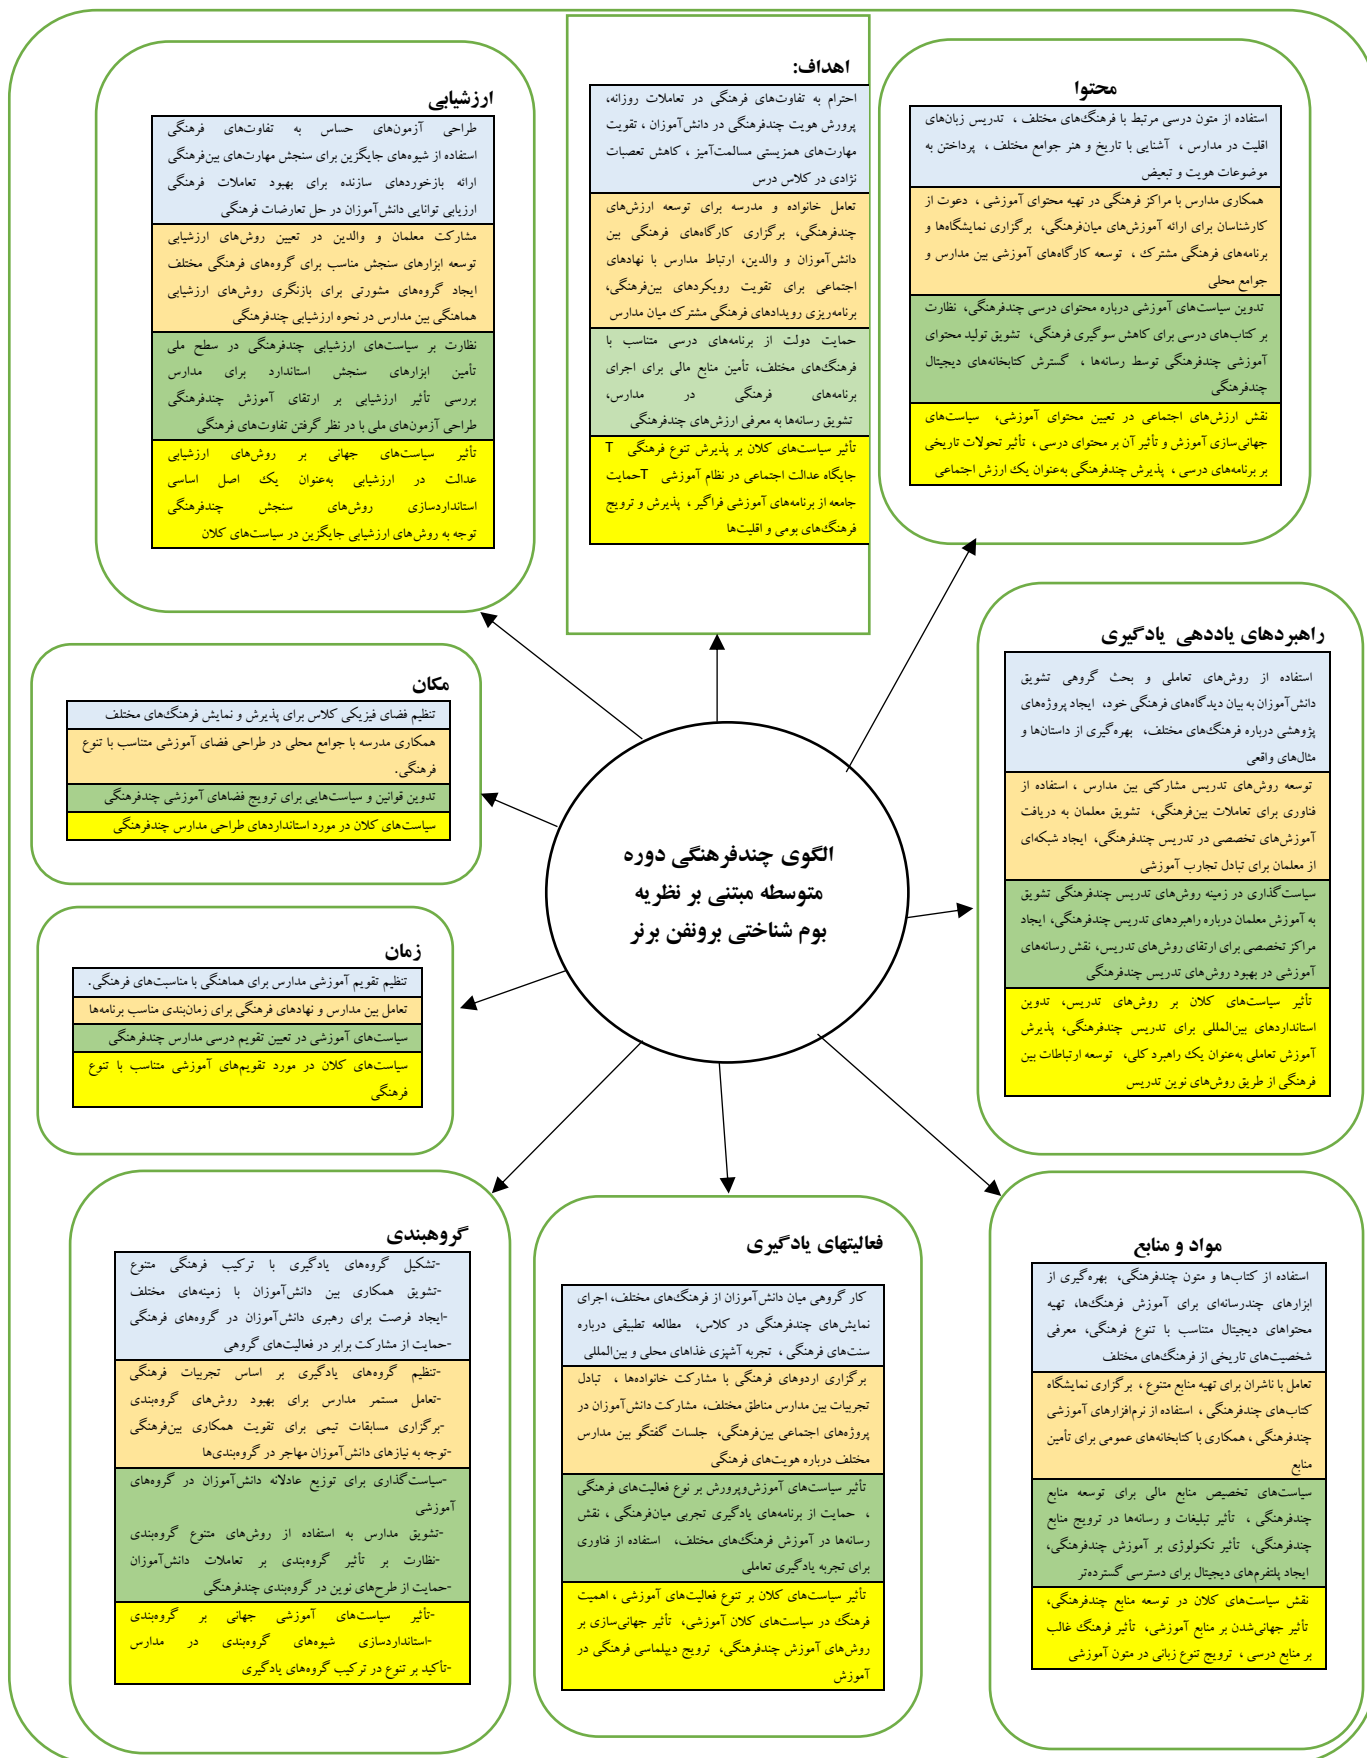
ارزشیابی

طراحی آزمون‌های حساس به تفاوت‌های فرهنگی
استفاده از شیوه‌های جایگزین برای سنجش مهارت‌های بین‌فرهنگی
ارائه بازخوردهای سازنده برای بهبود تعاملات فرهنگی
ارزیابی توانایی دانش‌آموزان در حل تعارضات فرهنگی

مشارکت معلمان و والدین در تعیین روش‌های ارزشیابی
توسعه ابزارهای سنجش مناسب برای گروه‌های فرهنگی مختلف
ایجاد گروه‌های مشورتی برای بازنگری روش‌های ارزشیابی
هماهنگی بین مدارس در نحوه ارزشیابی چندفرهنگی

نظارت بر سیاست‌های ارزشیابی چندفرهنگی در سطح ملی
تأمین ابزارهای سنجش استاندارد برای مدارس
بررسی تأثیر ارزشیابی بر ارتقای آموزش چندفرهنگی
طراحی آزمون‌های ملی با در نظر گرفتن تفاوت‌های فرهنگی

تأثیر سیاست‌های جهانی بر روش‌های ارزشیابی
عدالت در ارزشیابی به‌عنوان یک اصل اساسی
استانداردسازی روش‌های سنجش چندفرهنگی
توجه به روش‌های ارزشیابی جایگزین در سیاست‌های کلان

اهداف:

احترام به تفاوت‌های فرهنگی در تعاملات روزانه، پرورش هویت چندفرهنگی در دانش‌آموزان، تقویت مهارت‌های همزیستی مسالمت‌آمیز ، کاهش تعصبات نژادی در کلاس درس

تعامل خانواده و مدرسه برای توسعه ارزش‌های چندفرهنگی، برگزاری کارگاه‌های فرهنگی بین دانش‌آموزان و والدین، ارتباط مدارس با نهادهای اجتماعی برای تقویت رویکردهای بین‌فرهنگی، برنامه‌ریزی رویدادهای فرهنگی مشترک میان مدارس

حمایت دولت از برنامه‌های درسی متناسب با فرهنگ‌های مختلف، تأمین منابع مالی برای اجرای برنامه‌های فرهنگی در مدارس، تشویق رسانه‌ها به معرفی ارزش‌های چندفرهنگی

تأثیر سیاست‌های کلان بر پذیرش تنوع فرهنگی T جایگاه عدالت اجتماعی در نظام آموزشی Tحمایت جامعه از برنامه‌های آموزشی فراگیر ، پذیرش و ترویج فرهنگ‌های بومی و اقلیت‌ها

محتوا

استفاده از متون درسی مرتبط با فرهنگ‌های مختلف ، تدریس زبان‌های اقلیت در مدارس ، آشنایی با تاریخ و هنر جوامع مختلف ، پرداختن به موضوعات هویت و تبعیض

همکاری مدارس با مراکز فرهنگی در تهیه محتوای آموزشی ، دعوت از کارشناسان برای ارائه آموزش‌های میان‌فرهنگی، برگزاری نمایشگاه‌ها و برنامه‌های فرهنگی مشترک ، توسعه کارگاه‌های آموزشی بین مدارس و جوامع محلی

تدوین سیاست‌های آموزشی درباره محتوای درسی چندفرهنگی، نظارت بر کتاب‌های درسی برای کاهش سوگیری فرهنگی، تشویق تولید محتوای آموزشی چندفرهنگی توسط رسانه‌ها ، گسترش کتابخانه‌های دیجیتال چندفرهنگی

نقش ارزش‌های اجتماعی در تعیین محتوای آموزشی، سیاست‌های جهانی‌سازی آموزش و تأثیر آن بر محتوای درسی ، تأثیر تحولات تاریخی بر برنامه‌های درسی ، پذیرش چندفرهنگی به‌عنوان یک ارزش اجتماعی

مکان

تنظیم فضای فیزیکی کلاس برای پذیرش و نمایش فرهنگ‌های مختلف
همکاری مدرسه با جوامع محلی در طراحی فضای آموزشی متناسب با تنوع فرهنگی.
تدوین قوانین و سیاست‌هایی برای ترویج فضاهای آموزشی چندفرهنگی
سیاست‌های کلان در مورد استانداردهای طراحی مدارس چندفرهنگی

الگوی چندفرهنگی دوره متوسطه مبتنی بر نظریه بوم شناختی برونفن برنر

راهبردهای یاددهی یادگیری

استفاده از روش‌های تعاملی و بحث گروهی تشویق دانش‌آموزان به بیان دیدگاه‌های فرهنگی خود، ایجاد پروژه‌های پژوهشی درباره فرهنگ‌های مختلف، بهره‌گیری از داستان‌ها و مثال‌های واقعی

توسعه روش‌های تدریس مشارکتی بین مدارس ، استفاده از فناوری برای تعاملات بین‌فرهنگی، تشویق معلمان به دریافت آموزش‌های تخصصی در تدریس چندفرهنگی، ایجاد شبکه‌ای از معلمان برای تبادل تجارب آموزشی

سیاست‌گذاری در زمینه روش‌های تدریس چندفرهنگی تشویق به آموزش معلمان درباره راهبردهای تدریس چندفرهنگی، ایجاد مراکز تخصصی برای ارتقای روش‌های تدریس، نقش رسانه‌های آموزشی در بهبود روش‌های تدریس چندفرهنگی

تأثیر سیاست‌های کلان بر روش‌های تدریس، تدوین استانداردهای بین‌المللی برای تدریس چندفرهنگی، پذیرش آموزش تعاملی به‌عنوان یک راهبرد کلی، توسعه ارتباطات بین فرهنگی از طریق روش‌های نوین تدریس

زمان

تنظیم تقویم آموزشی مدارس برای هماهنگی با مناسبت‌های فرهنگی.
تعامل بین مدارس و نهادهای فرهنگی برای زمان‌بندی مناسب برنامه‌ها
سیاست‌های آموزشی در تعیین تقویم درسی مدارس چندفرهنگی
سیاست‌های کلان در مورد تقویم‌های آموزشی متناسب با تنوع فرهنگی

گروهبندی

-تشکیل گروه‌های یادگیری با ترکیب فرهنگی متنوع
-تشویق همکاری بین دانش‌آموزان با زمینه‌های مختلف
-ایجاد فرصت برای رهبری دانش‌آموزان در گروه‌های فرهنگی
-حمایت از مشارکت برابر در فعالیت‌های گروهی

-تنظیم گروه‌های یادگیری بر اساس تجربیات فرهنگی
-تعامل مستمر مدارس برای بهبود روش‌های گروه‌بندی
-برگزاری مسابقات تیمی برای تقویت همکاری بین‌فرهنگی
-توجه به نیازهای دانش‌آموزان مهاجر در گروه‌بندی‌ها

-سیاست‌گذاری برای توزیع عادلانه دانش‌آموزان در گروه‌های آموزشی
-تشویق مدارس به استفاده از روش‌های متنوع گروه‌بندی
-نظارت بر تأثیر گروه‌بندی بر تعاملات دانش‌آموزان
-حمایت از طرح‌های نوین در گروه‌بندی چندفرهنگی

-تأثیر سیاست‌های آموزشی جهانی بر گروه‌بندی
-استانداردسازی شیوه‌های گروه‌بندی در مدارس
-تأکید بر تنوع در ترکیب گروه‌های یادگیری

فعالیتهای یادگیری

کار گروهی میان دانش‌آموزان از فرهنگ‌های مختلف، اجرای نمایش‌های چندفرهنگی در کلاس، مطالعه تطبیقی درباره سنت‌های فرهنگی ، تجربه آشپزی غذاهای محلی و بین‌المللی

برگزاری اردوهای فرهنگی با مشارکت خانواده‌ها ، تبادل تجربیات بین مدارس مناطق مختلف، مشارکت دانش‌آموزان در پروژه‌های اجتماعی بین‌فرهنگی، جلسات گفتگو بین مدارس مختلف درباره هویت‌های فرهنگی

تأثیر سیاست‌های آموزش‌وپرورش بر نوع فعالیت‌های فرهنگی ، حمایت از برنامه‌های یادگیری تجربی میان‌فرهنگی ، نقش رسانه‌ها در آموزش فرهنگ‌های مختلف، استفاده از فناوری برای تجربه یادگیری تعاملی

تأثیر سیاست‌های کلان بر تنوع فعالیت‌های آموزشی ، اهمیت فرهنگ در سیاست‌های کلان آموزشی، تأثیر جهانی‌سازی بر روش‌های آموزش چندفرهنگی، ترویج دیپلماسی فرهنگی در آموزش

مواد و منابع

استفاده از کتاب‌ها و متون چندفرهنگی، بهره‌گیری از ابزارهای چندرسانه‌ای برای آموزش فرهنگ‌ها، تهیه محتواهای دیجیتال متناسب با تنوع فرهنگی، معرفی شخصیت‌های تاریخی از فرهنگ‌های مختلف

تعامل با ناشران برای تهیه منابع متنوع ، برگزاری نمایشگاه کتاب‌های چندفرهنگی ، استفاده از نرم‌افزارهای آموزشی چندفرهنگی ، همکاری با کتابخانه‌های عمومی برای تأمین منابع

سیاست‌های تخصیص منابع مالی برای توسعه منابع چندفرهنگی، تأثیر تبلیغات و رسانه‌ها در ترویج منابع چندفرهنگی، تأثیر تکنولوژی بر آموزش چندفرهنگی، ایجاد پلتفرم‌های دیجیتال برای دسترسی گسترده‌تر

نقش سیاست‌های کلان در توسعه منابع چندفرهنگی، تأثیر جهانی‌شدن بر منابع آموزشی، تأثیر فرهنگ غالب بر منابع درسی ، ترویج تنوع زبانی در متون آموزشی